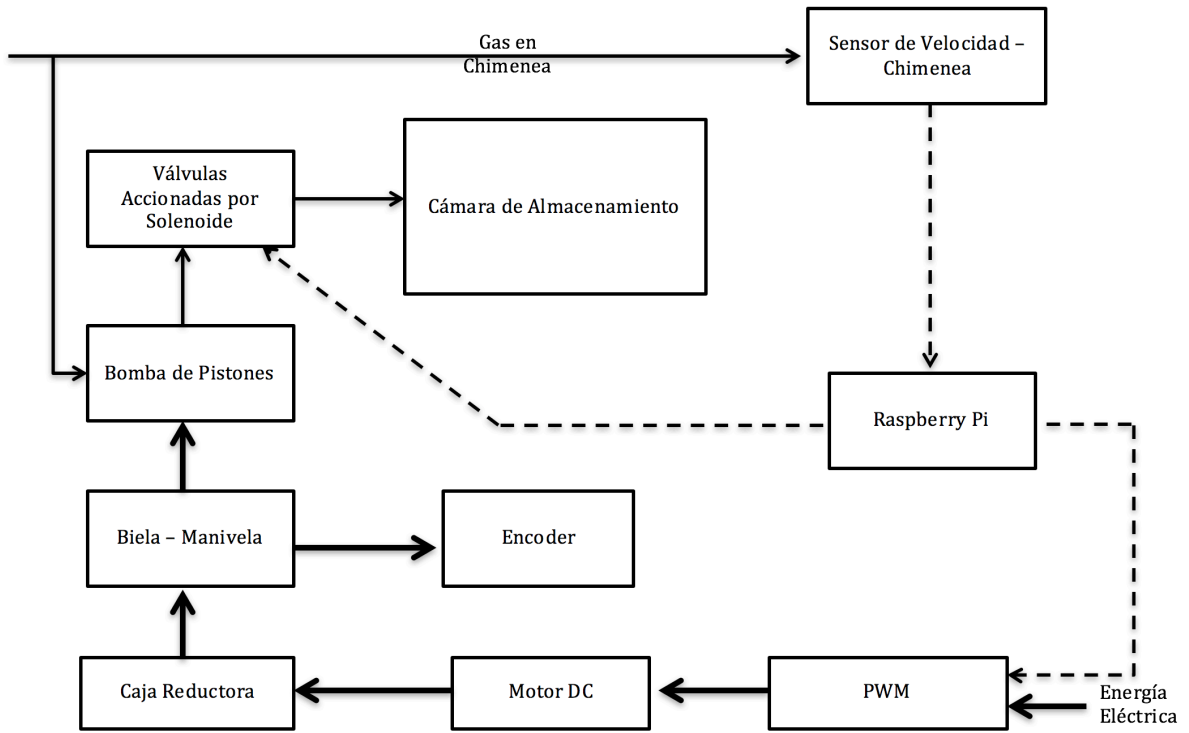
Gas en Chimenea

Sensor de Velocidad – Chimenea

Válvulas Accionadas por Solenoide

Cámara de Almacenamiento

Bomba de Pistones

Raspberry Pi

Biela – Manivela

Encoder

Caja Reductora

Motor DC

PWM

Energía Eléctrica